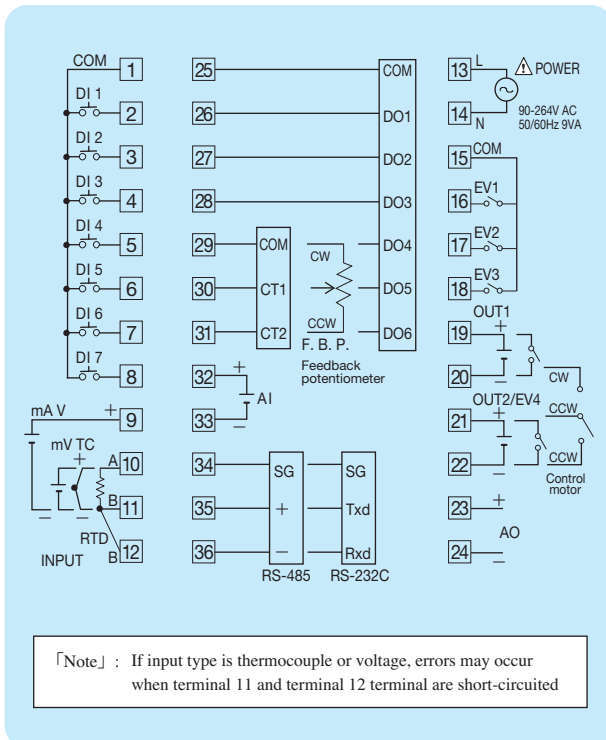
COM 1
DI 1 2
DI 2 3
DI 3 4
DI 4 5
DI 5 6
DI 6 7
DI 7 8
mA V + 9
mV TC
+ A 10
B 11
RTD B 12
INPUT

25 COM
26 DO1
27 DO2
28 DO3
29 COM DO4
30 CT1 DO5
31 CT2 DO6
CW
CCW
F. B. P.
Feedback potentiometer
32 +
33 − AI
34 SG SG
35 + Txd
36 − Rxd
RS-485 RS-232C

13 L POWER
14 N
90-264V AC 50/60Hz 9VA
15 COM
16 EV1
17 EV2
18 EV3
OUT1
19 +
20 −
CW
OUT2/EV4
21 +
22 −
CCW
CCW
Control motor
23 +
AO
24 −

「Note」: If input type is thermocouple or voltage, errors may occur when terminal 11 and terminal 12 terminal are short-circuited